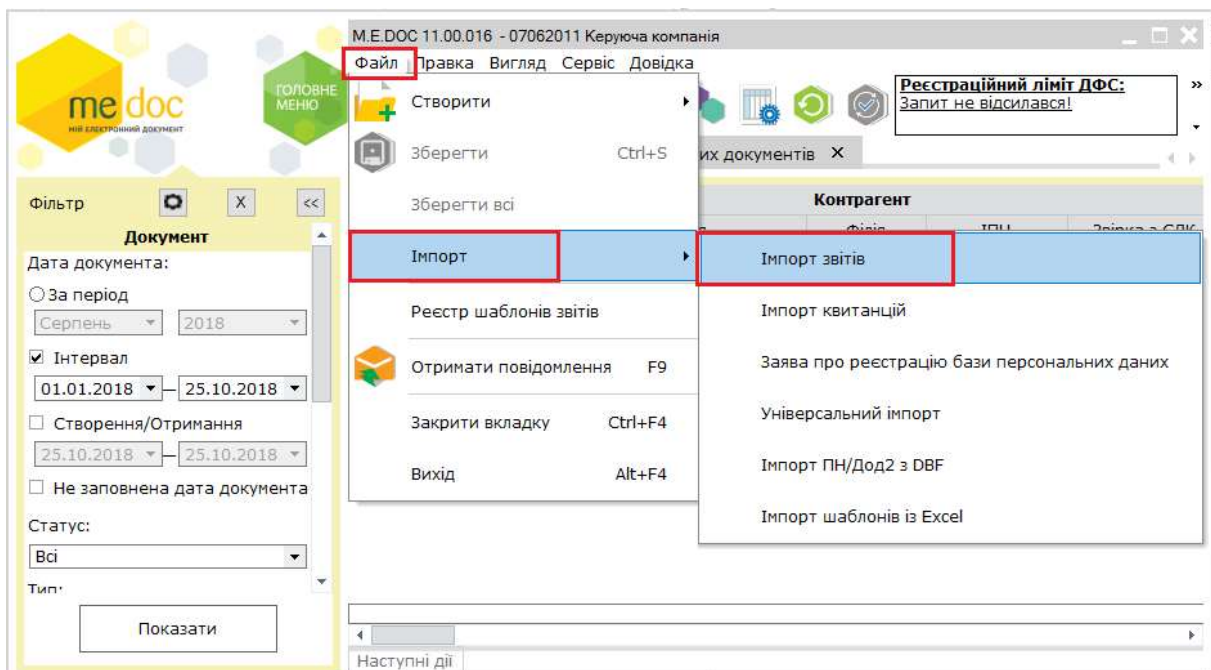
M.E.DOC 11.00.016 - 07062011 Керуюча компанія

Файл Правка Вигляд Сервіс Довідка

me doc
мій електронний документ

ГОЛОВНЕ МЕНЮ

Реєстраційний ліміт ДФС:
Запит не відсилався!

»

Створити
Зберегти Ctrl+S
Зберегти всі
Імпорт
Реєстр шаблонів звітів
Отримати повідомлення F9
Закрити вкладку Ctrl+F4
Вихід Alt+F4

Імпорт звітів
Імпорт квитанцій
Заява про реєстрацію бази персональних даних
Універсальний імпорт
Імпорт ПН/Дод2 з DBF
Імпорт шаблонів із Excel

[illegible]их документів ×

Контрагент
Філія | ІПН | Звірка з СДК

Фільтр X <<
Документ
Дата документа:
За період
Серпень 2018
Інтервал
01.01.2018 — 25.10.2018
Створення/Отримання
25.10.2018 — 25.10.2018
Не заповнена дата документа
Статус:
Всі
Тип:
Показати

Наступні дії